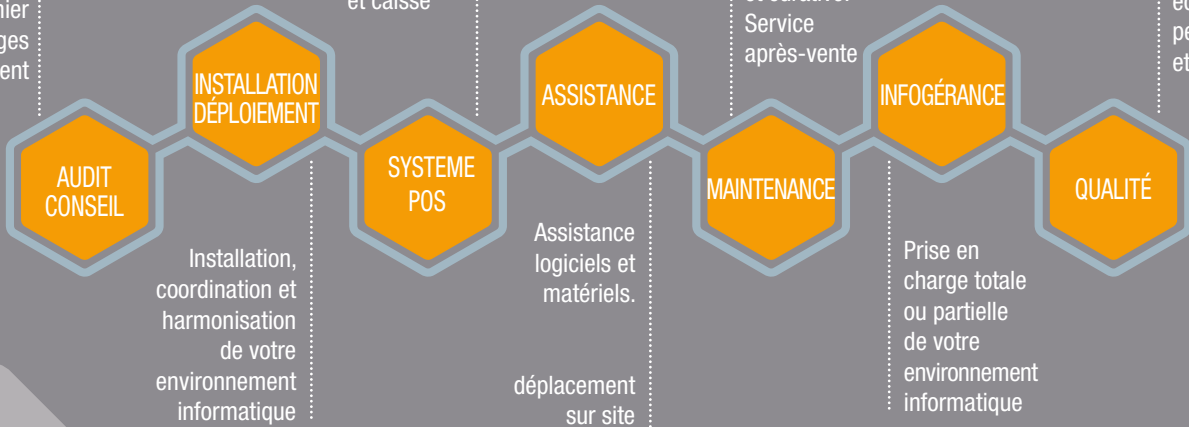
nier
ges
ent

et caisse

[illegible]
Service
après-vente

ec
pe
et

INSTALLATION DÉPLOIEMENT

ASSISTANCE

INFOGÉRANCE

AUDIT CONSEIL

SYSTEME POS

MAINTENANCE

QUALITÉ

Installation, coordination et harmonisation de votre environnement informatique

Assistance logiciels et matériels.

déplacement sur site

Prise en charge totale ou partielle de votre environnement informatique